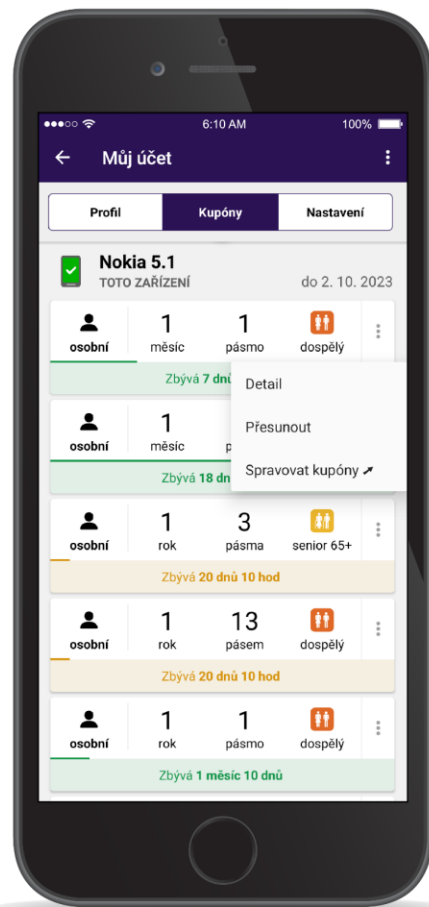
●●●○○ 6:10 AM 100%

Můj účet

Profil | Kupóny | Nastavení

Nokia 5.1
TOTO ZAŘÍZENÍ
do 2. 10. 2023

osobní 1 měsíc 1 pásmo dospělý
Zbývá 7 dn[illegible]

Detail
Přesunout
Spravovat kupóny

osobní 1 měsíc p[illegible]
Zbývá 18 dn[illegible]

osobní 1 rok 3 pásma senior 65+
Zbývá 20 dnů 10 hod

osobní 1 rok 13 pásem dospělý
Zbývá 20 dnů 10 hod

osobní 1 rok 1 pásmo dospělý
Zbývá 1 měsíc 10 dnů